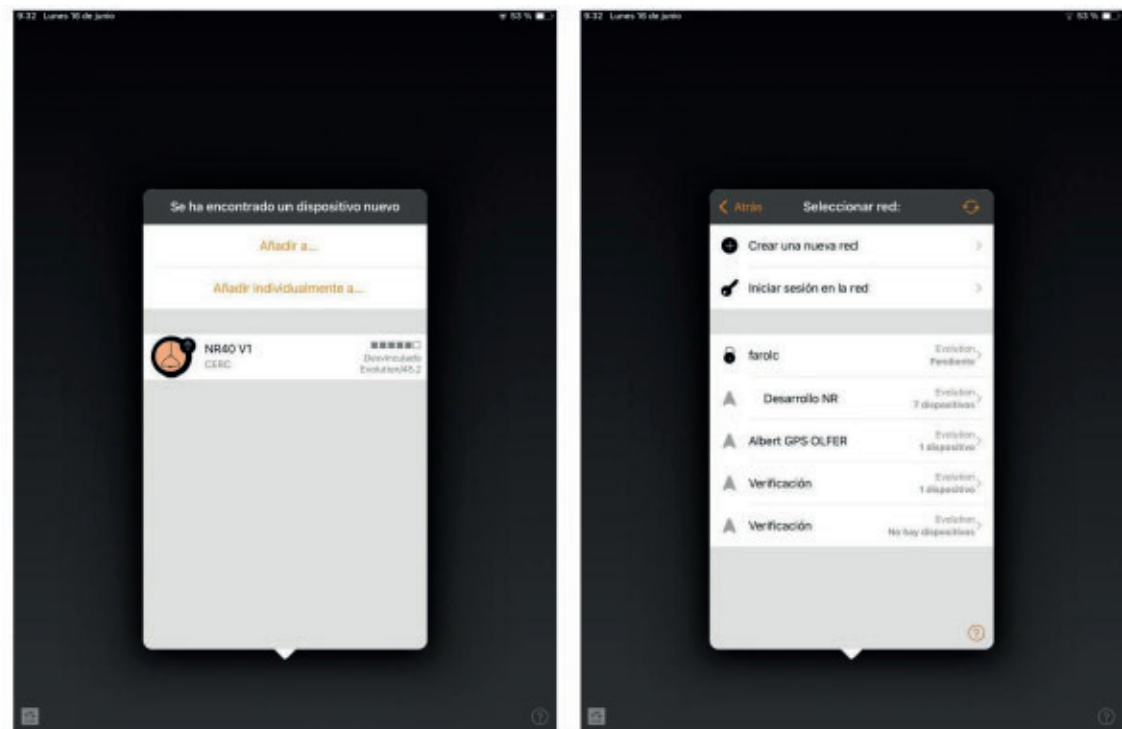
9:32 Lunes 16 de junio

53 %

Se ha encontrado un dispositivo nuevo

Añadir a...

Añadir individualmente a...

NR40 V1
CERC

Desvinculado
Evolution/45.2

9:32 Lunes 16 de junio

53 %

Atrás

Seleccionar red:

Crear una nueva red

Iniciar sesión en la red

farolc
Evolution
Pendiente

Desarrollo NR
Evolution
7 dispositivos

Albert GPS OLFER
Evolution
1 dispositivo

Verificación
Evolution
1 dispositivo

Verificación
Evolution
No hay dispositivos